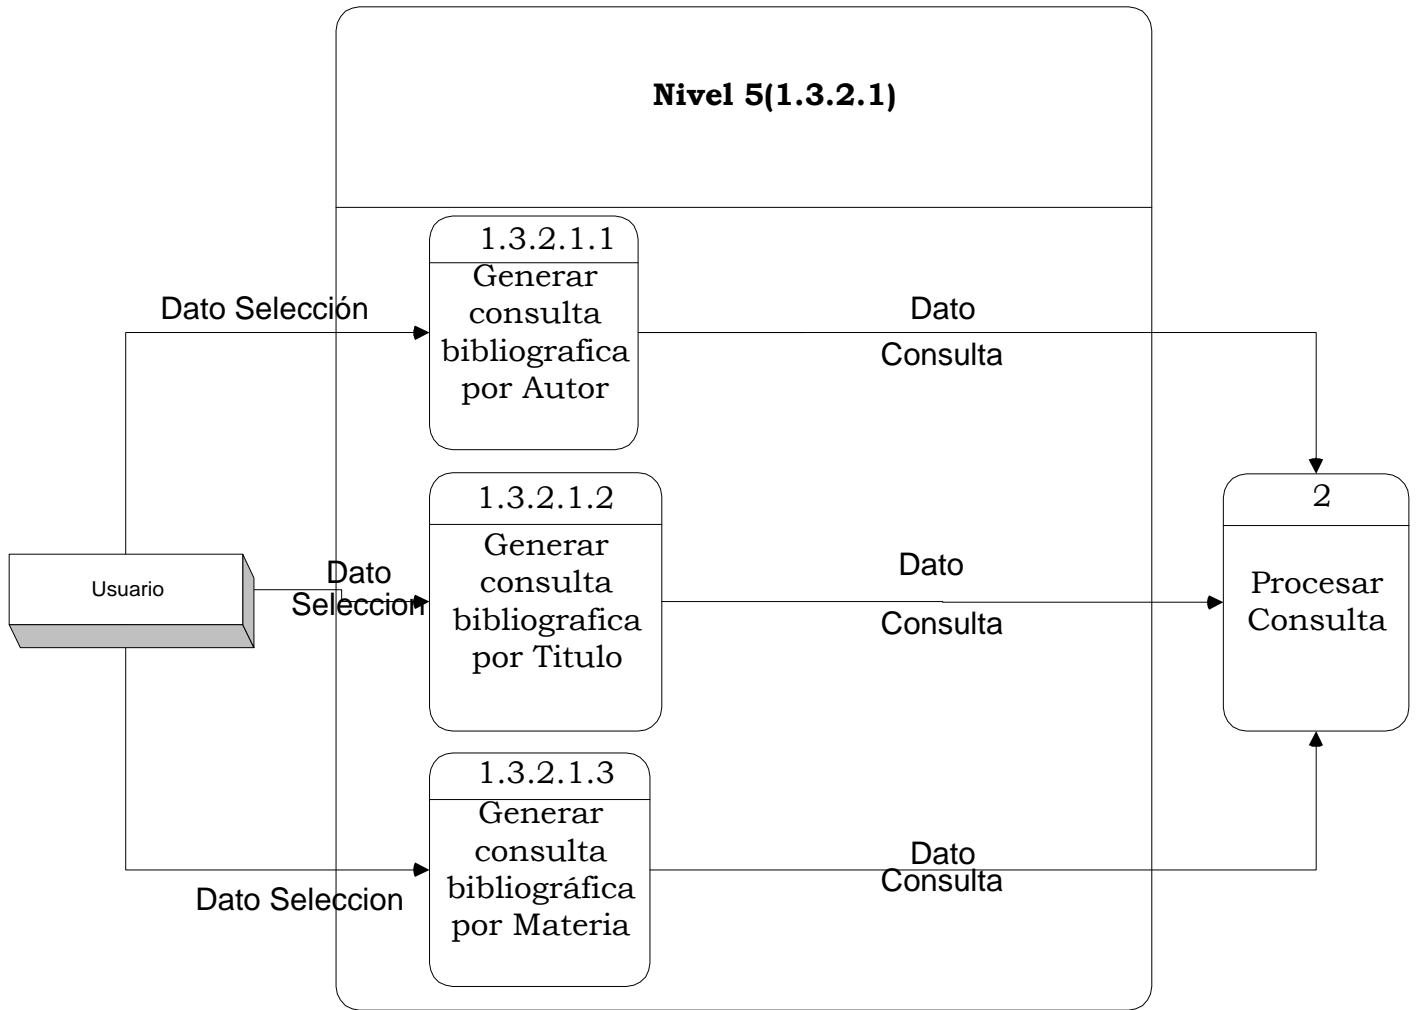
Nivel 5(1.3.2.1)

Usuario

Dato Selección

1.3.2.1.1
Generar consulta bibliografica por Autor

Dato
Consulta

Dato
Seleccion

1.3.2.1.2
Generar consulta bibliografica por Titulo

Dato
Consulta

2
Procesar Consulta

Dato Seleccion

1.3.2.1.3
Generar consulta bibliográfica por Materia

Dato
Consulta